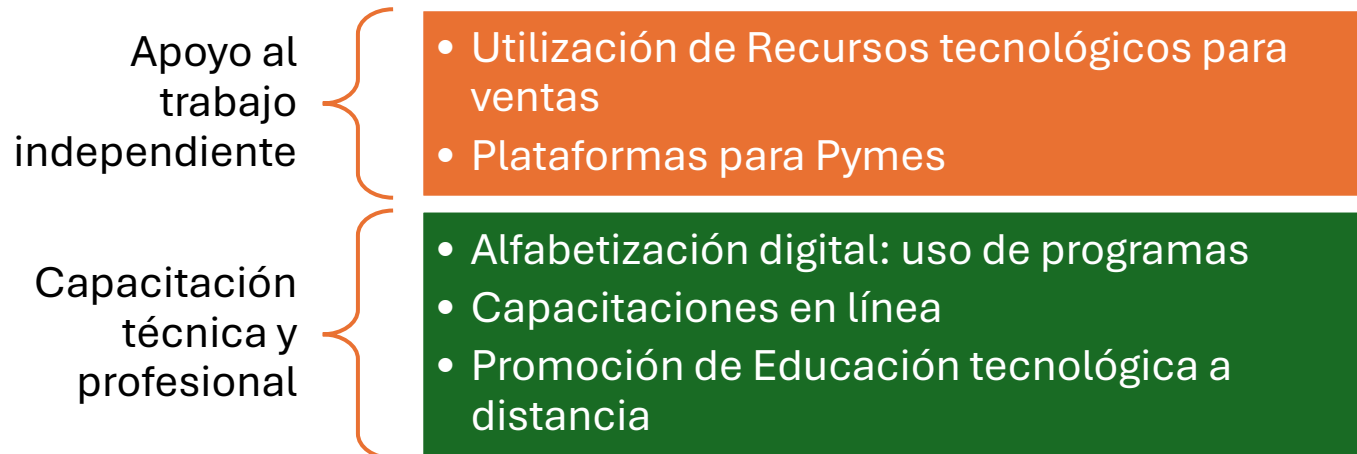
Apoyo al trabajo independiente

• Utilización de Recursos tecnológicos para ventas
• Plataformas para Pymes

Capacitación técnica y profesional

• Alfabetización digital: uso de programas
• Capacitaciones en línea
• Promoción de Educación tecnológica a distancia